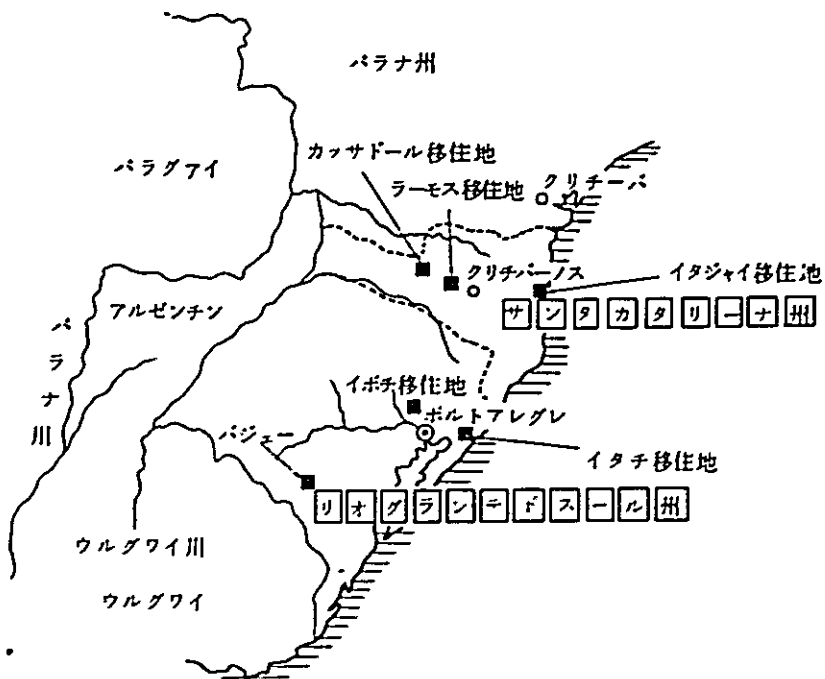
パラナ州

パラグアイ

カッサドール移住地

ラーモス移住地

クリチーバ

クリチバーノス

イタジャイ移住地

サンタカタリーナ州

アルゼンチン

パラナ川

イボチ移住地

ポルトアレグレ

イタチ移住地

バジェー

リオグランデドスール州

ウルグワイ川

ウルグワイ